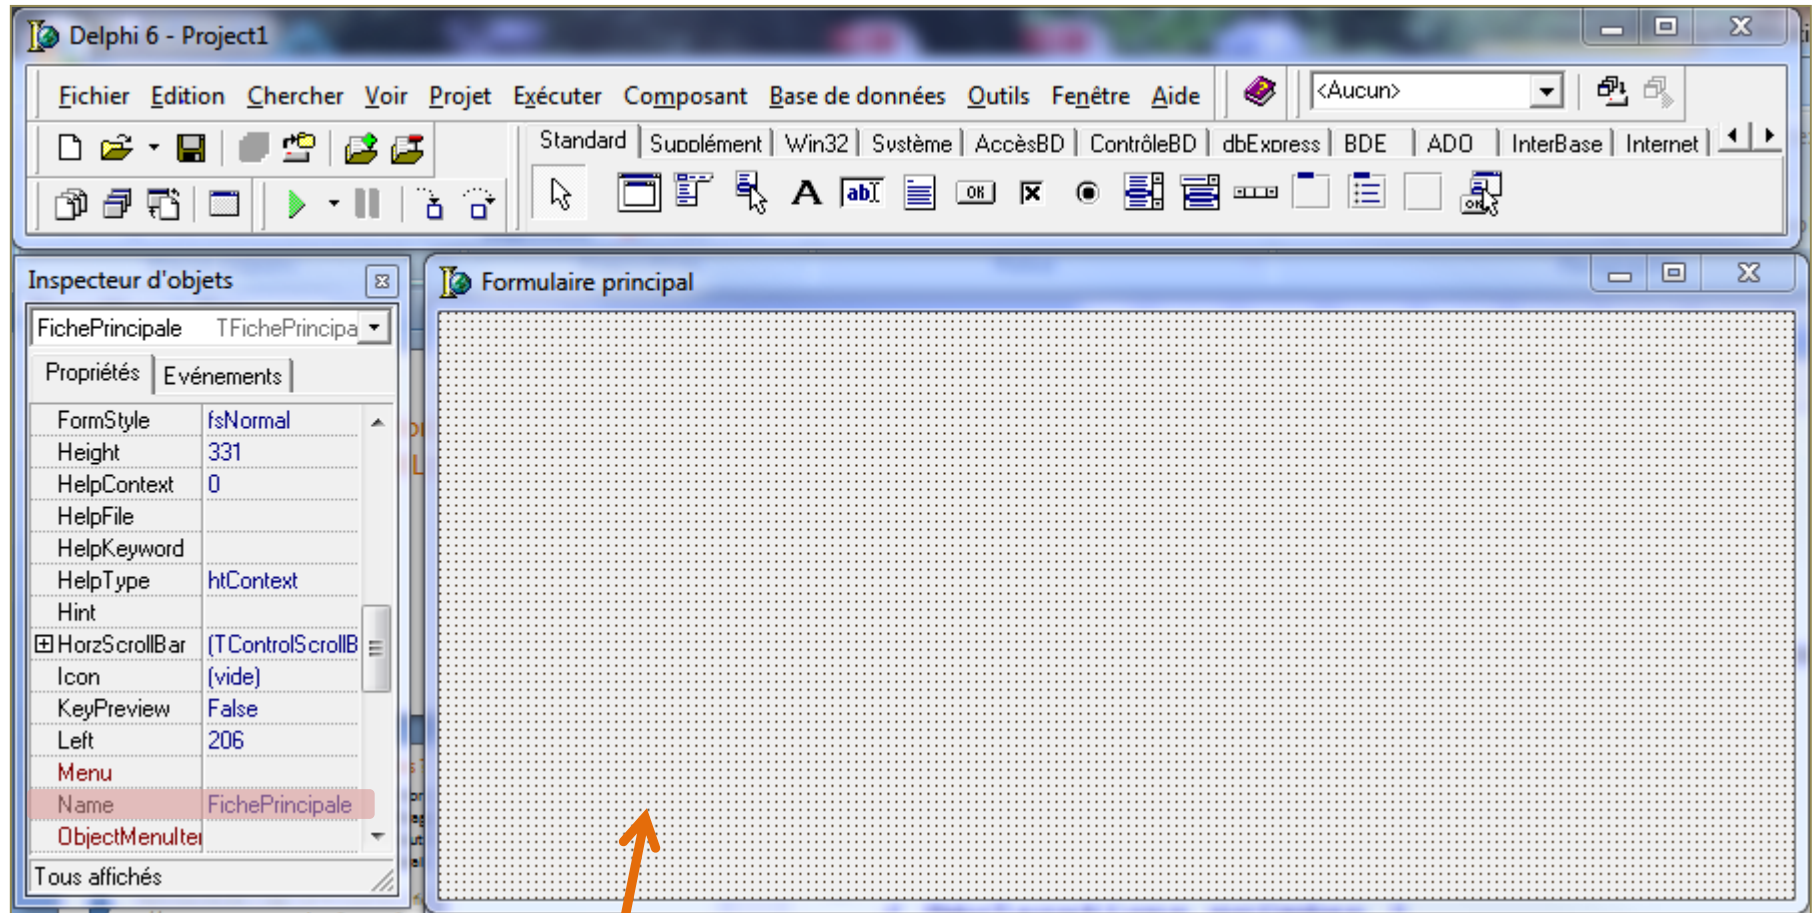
Delphi 6 - Project1

Fichier Edition Chercher Voir Projet Exécuter Composant Base de données Outils Fenêtre Aide

<Aucun>

Standard Supplément Win32 Système AccèsBD ContrôleBD dbExpress BDE ADO InterBase Internet

Inspecteur d'objets

FichePrincipale TFichePrincipa

Propriétés Evénements

| FormStyle | fsNormal |
|---|---|
| Height | 331 |
| HelpContext | 0 |
| HelpFile | |
| HelpKeyword | |
| HelpType | htContext |
| Hint | |
| ⊞HorzScrollBar | (TControlScrollB |
| Icon | (vide) |
| KeyPreview | False |
| Left | 206 |
| Menu | |
| Name | FichePrincipale |
| ObjectMenuIter | |

Tous affichés

Formulaire principal